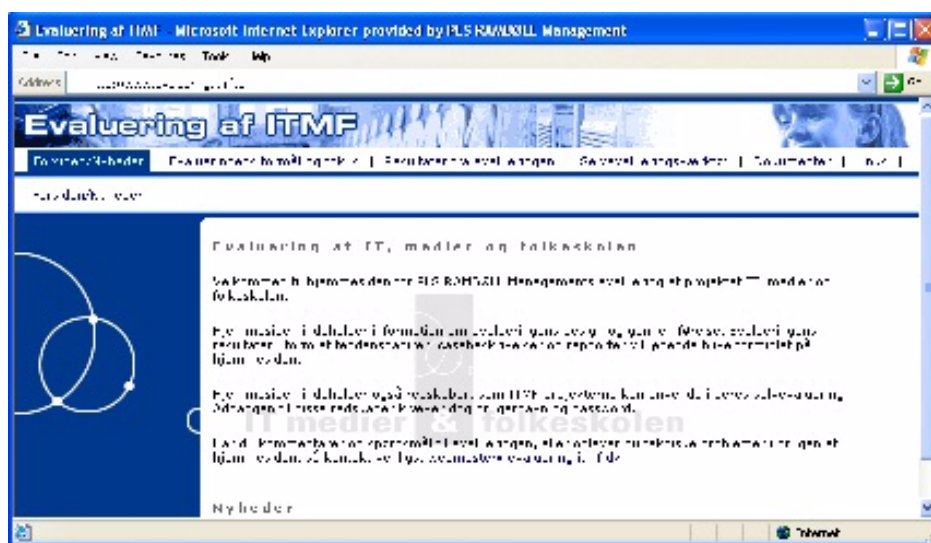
Evaluering af ITMF - Microsoft Internet Explorer provided by PLS RAMBØLL Management

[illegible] Tools Help

Address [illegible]

Evaluering af ITMF

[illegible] | Evalueringens formål og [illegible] | Resultater af evalueringen | Se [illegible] | Dokumenter | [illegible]

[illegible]

Evaluering af IT, medier og folkeskolen

Velkommen til hjemmesiden for PLS RAMBØLL Managements evaluering af projektet IT, medier og folkeskolen.

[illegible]

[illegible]

IT medier & folkeskolen

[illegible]

Nyheder

Internet